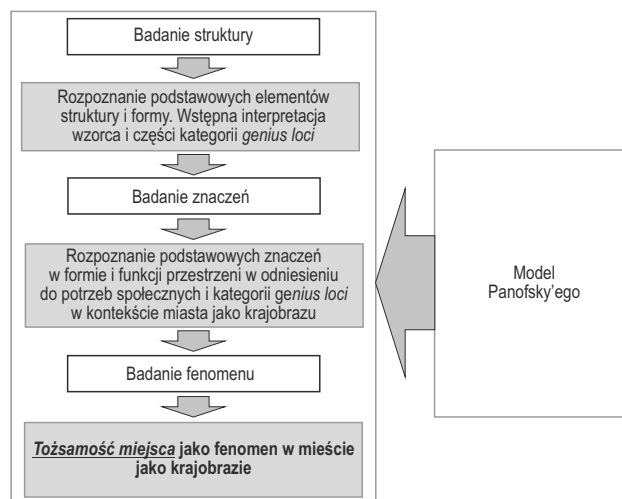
Badanie struktury

Rozpoznanie podstawowych elementów struktury i formy. Wstępna interpretacja wzorca i części kategorii *genius loci*

Badanie znaczeń

Rozpoznanie podstawowych znaczeń w formie i funkcji przestrzeni w odniesieniu do potrzeb społecznych i kategorii ge*nius loci* w kontekście miasta jako krajobrazu

Badanie fenomenu

***Tożsamość miejsca*** **jako fenomen w mieście jako krajobrazie**

Model Panofsky'ego